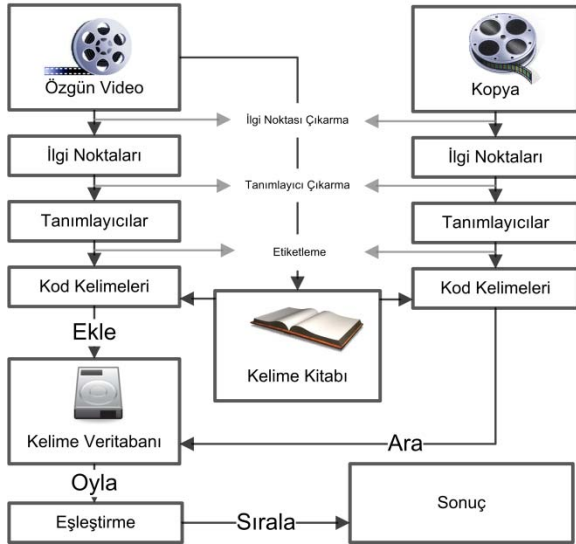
Özgün Video

Kopya

İlgi Noktası Çıkarma

İlgi Noktaları

İlgi Noktaları

Tanımlayıcı Çıkarma

Tanımlayıcılar

Tanımlayıcılar

Etiketleme

Kod Kelimeleri

Kod Kelimeleri

Ekle

Kelime Kitabı

Kelime Veritabanı

Ara

Oyla

Sonuç

Eşleştirme

Sırala